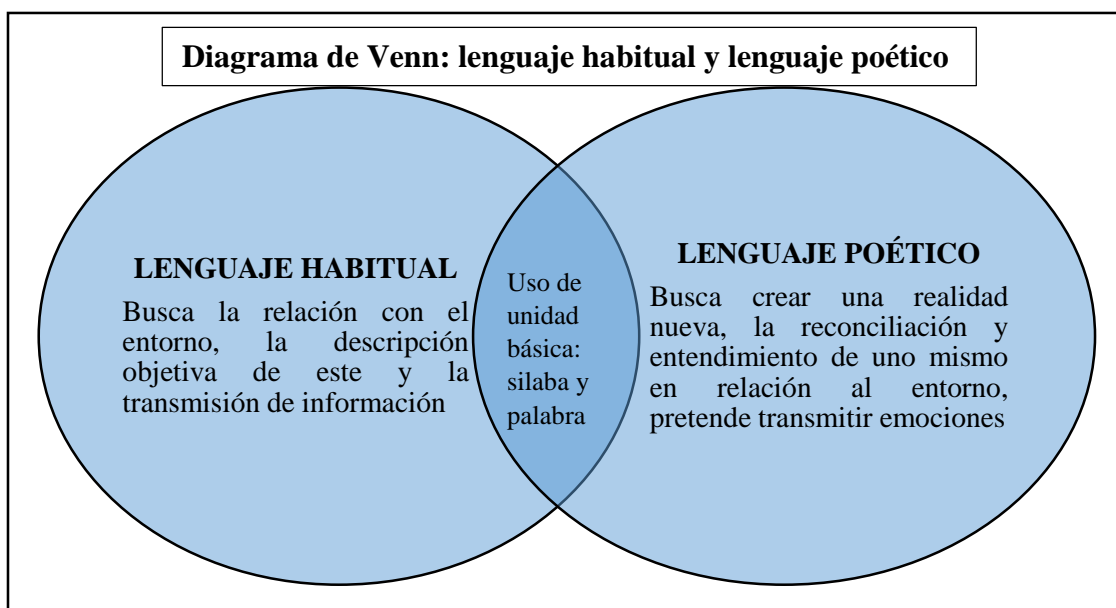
Diagrama de Venn: lenguaje habitual y lenguaje poético

LENGUAJE HABITUAL

Busca la relación con el entorno, la descripción objetiva de este y la transmisión de información

Uso de unidad básica: silaba y palabra

LENGUAJE POÉTICO

Busca crear una realidad nueva, la reconciliación y entendimiento de uno mismo en relación al entorno, pretende transmitir emociones